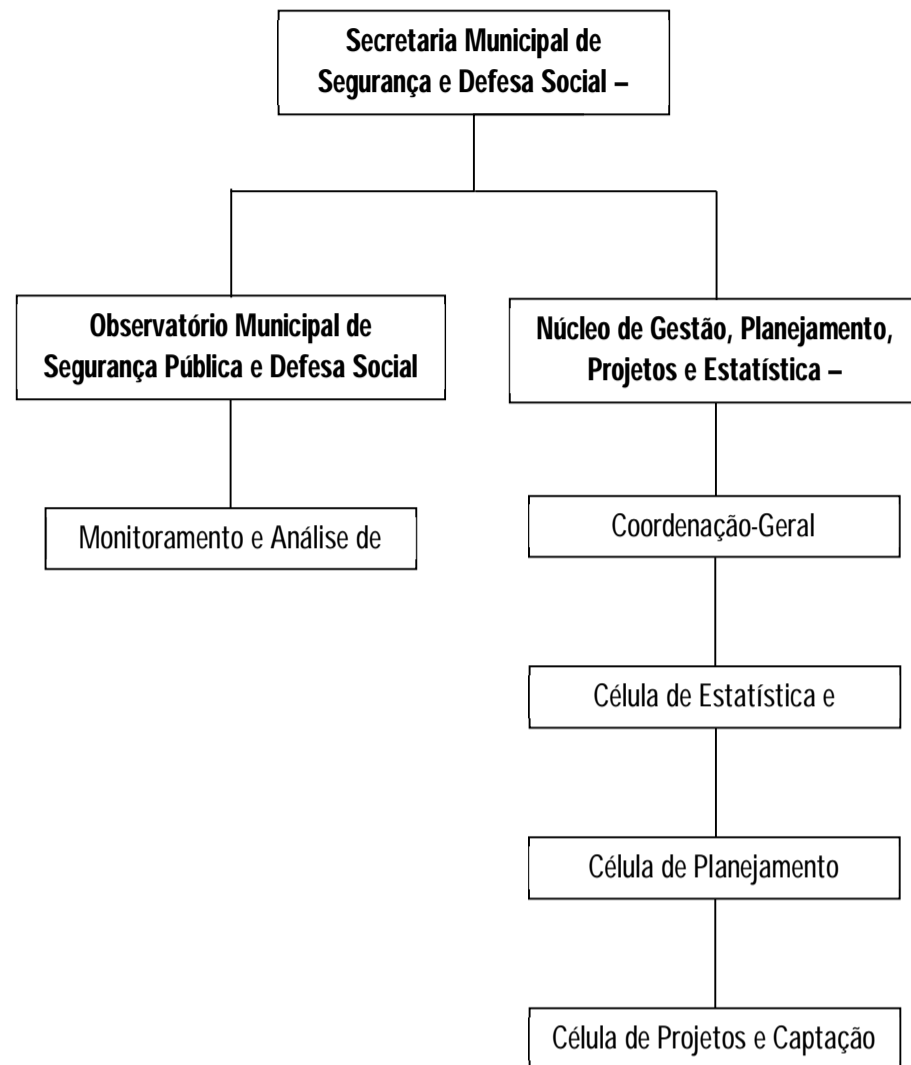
Secretaria Municipal de Segurança e Defesa Social –

Observatório Municipal de Segurança Pública e Defesa Social

Núcleo de Gestão, Planejamento, Projetos e Estatística –

Monitoramento e Análise de

Coordenação-Geral

Célula de Estatística e

Célula de Planejamento

Célula de Projetos e Captação